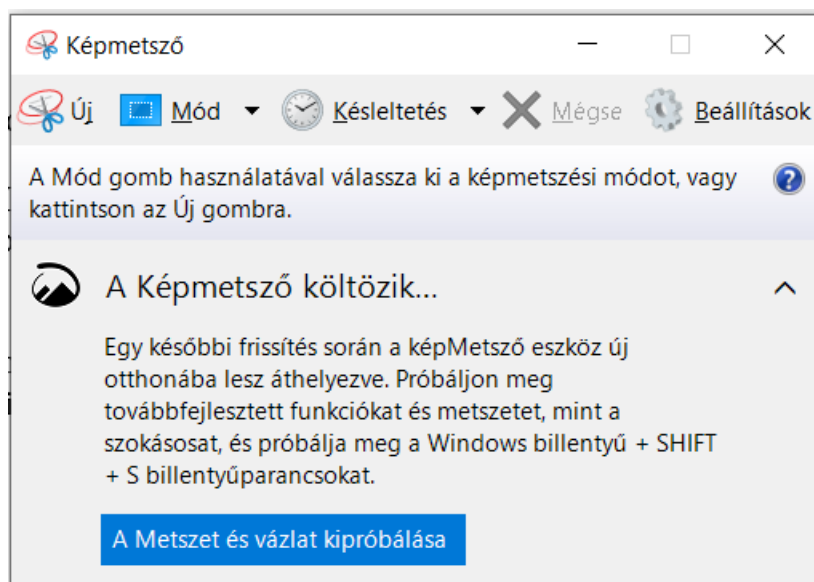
Képmetsző

Új Mód Késleltetés Mégse Beállítások

A Mód gomb használatával válassza ki a képmetszési módot, vagy kattintson az Új gombra.

A Képmetsző költözik...

Egy későbbi frissítés során a képMetsző eszköz új otthonába lesz áthelyezve. Próbáljon meg továbbfejlesztett funkciókat és metszetet, mint a szokásosat, és próbálja meg a Windows billentyű + SHIFT + S billentyűparancsokat.

A Metszet és vázlat kipróbálása